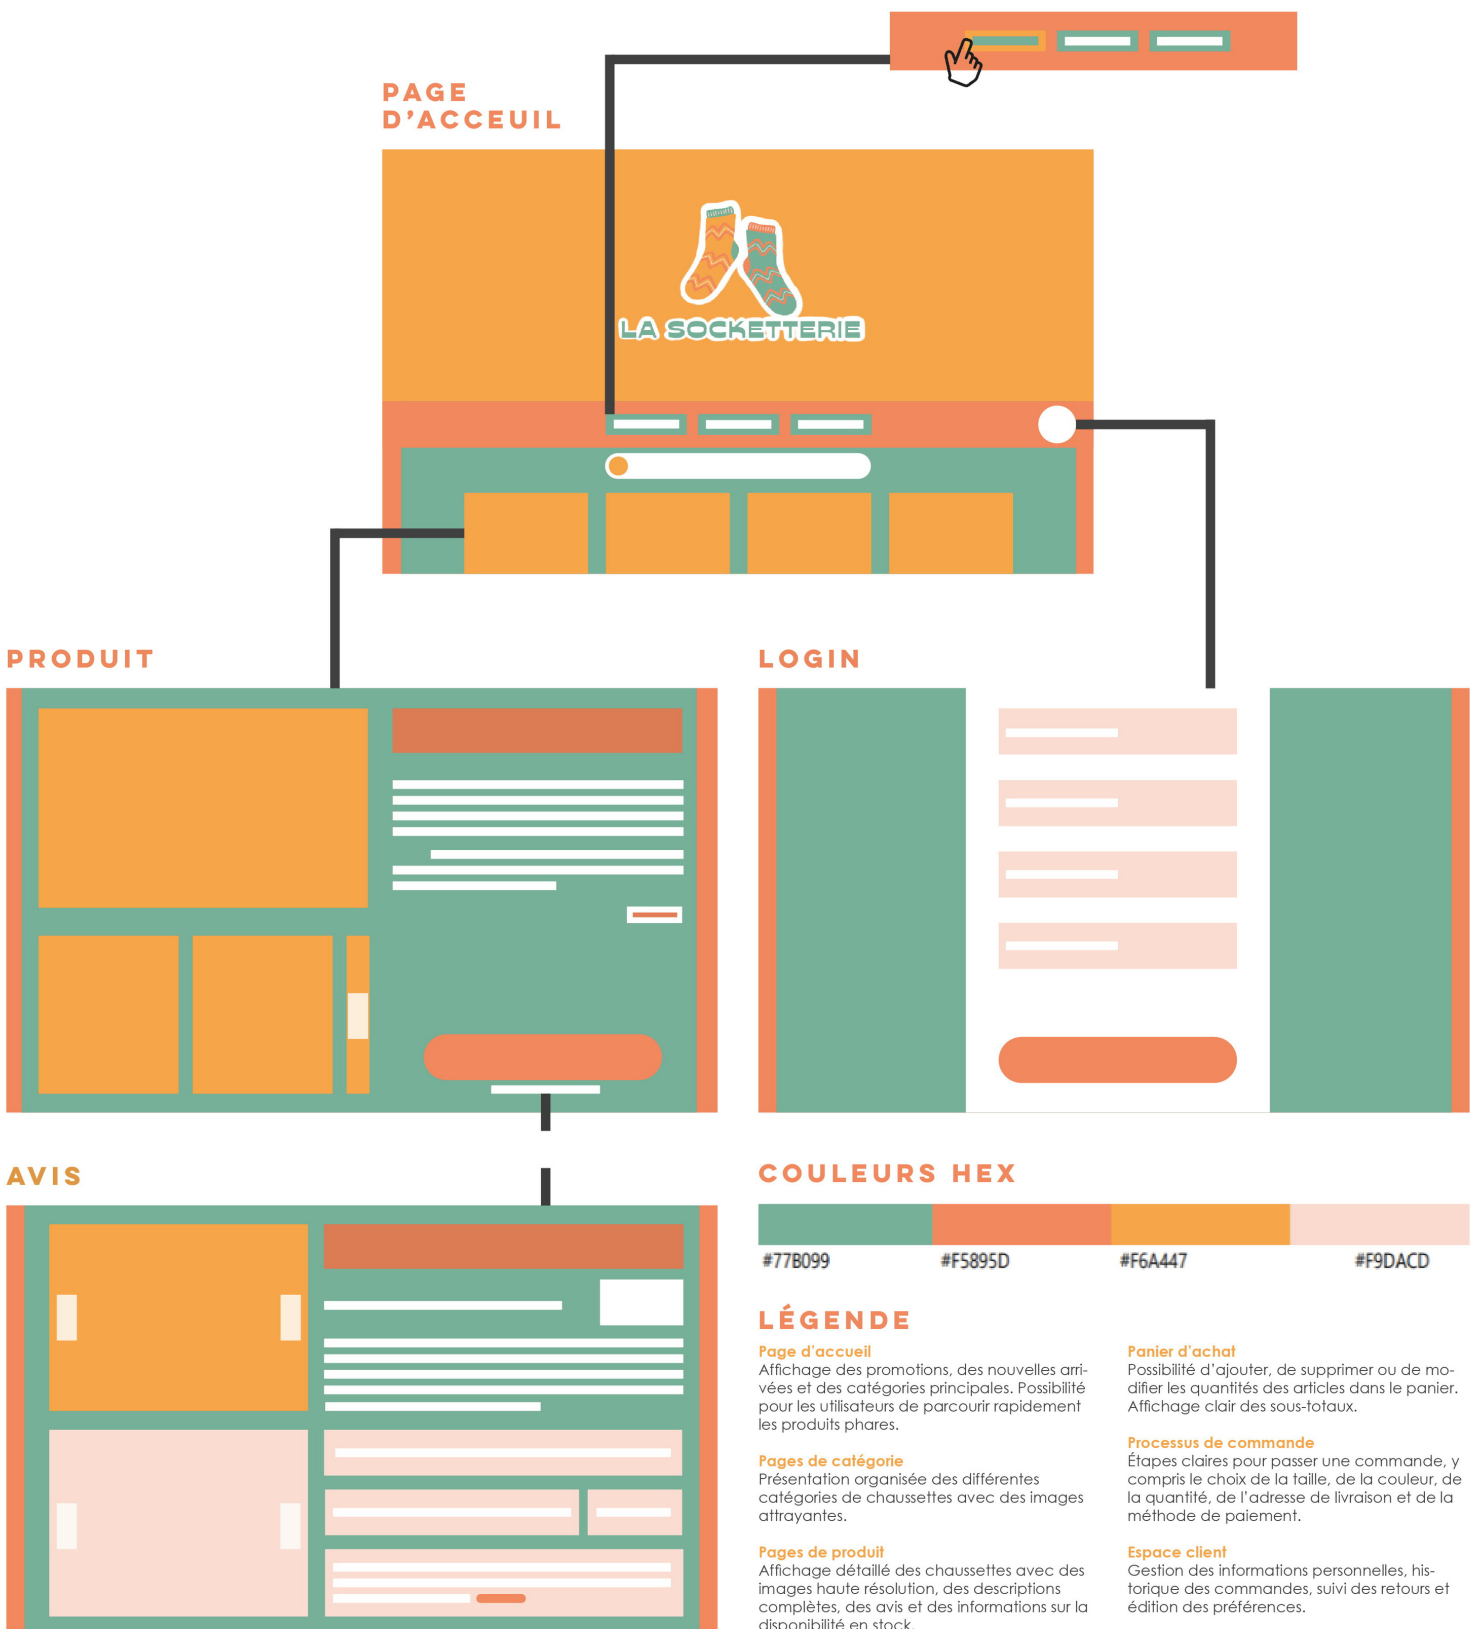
PAGE D'ACCEUIL

LA SOCKETTERIE

PRODUIT

LOGIN

AVIS

COULEURS HEX

#77B099

#F5895D

#F6A447

#F9DACD

LÉGENDE

Page d'accueil
Affichage des promotions, des nouvelles arrivées et des catégories principales. Possibilité pour les utilisateurs de parcourir rapidement les produits phares.

Pages de catégorie
Présentation organisée des différentes catégories de chaussettes avec des images attrayantes.

Pages de produit
Affichage détaillé des chaussettes avec des images haute résolution, des descriptions complètes, des avis et des informations sur la disponibilité en stock.

Panier d'achat
Possibilité d'ajouter, de supprimer ou de modifier les quantités des articles dans le panier. Affichage clair des sous-totaux.

Processus de commande
Étapes claires pour passer une commande, y compris le choix de la taille, de la couleur, de la quantité, de l'adresse de livraison et de la méthode de paiement.

Espace client
Gestion des informations personnelles, historique des commandes, suivi des retours et édition des préférences.